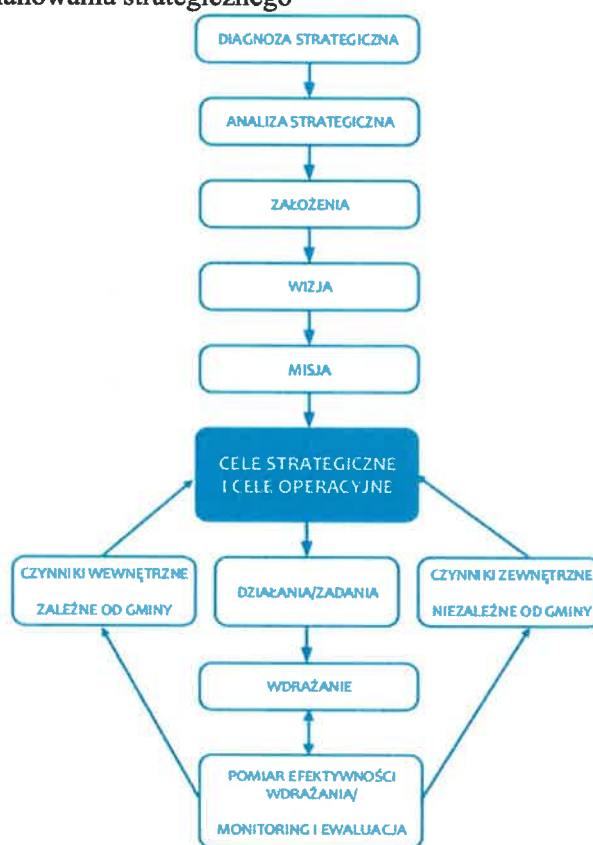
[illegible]anowania strategicznego

DIAGNOZA STRATEGICZNA

ANALIZA STRATEGICZNA

ZAŁOŻENIA

WIZJA

MISJA

CELE STRATEGICZNE I CELE OPERACYJNE

CZYNNIKI WEWNĘTRZNE ZALEŻNE OD GMINY

DZIAŁANIA/ZADANIA

CZYNNIKI ZEWNĘTRZNE NIEZALEŻNE OD GMINY

WDRAŻANIE

POMIAR EFEKTYWNOŚCI WDRAŻANIA/ MONITORING I EWALUACJA